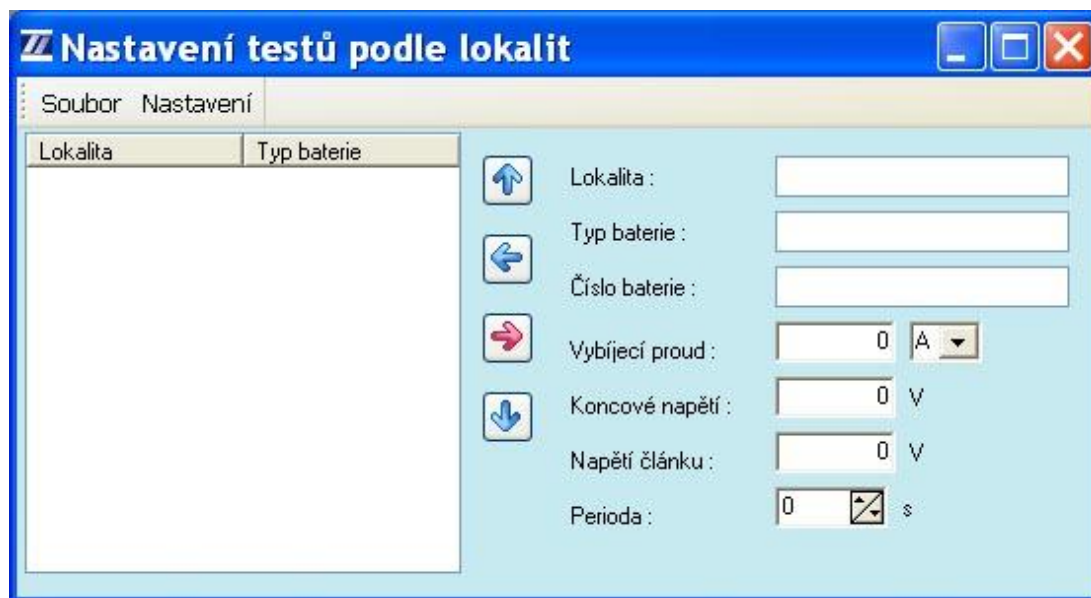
Nastavení testů podle lokalit

Soubor Nastavení

| Lokalita | Typ baterie |
|---|---|

Lokalita :

Typ baterie :

Číslo baterie :

Vybíjecí proud : 0 A

Koncové napětí : 0 V

Napětí článku : 0 V

Perioda : 0 s